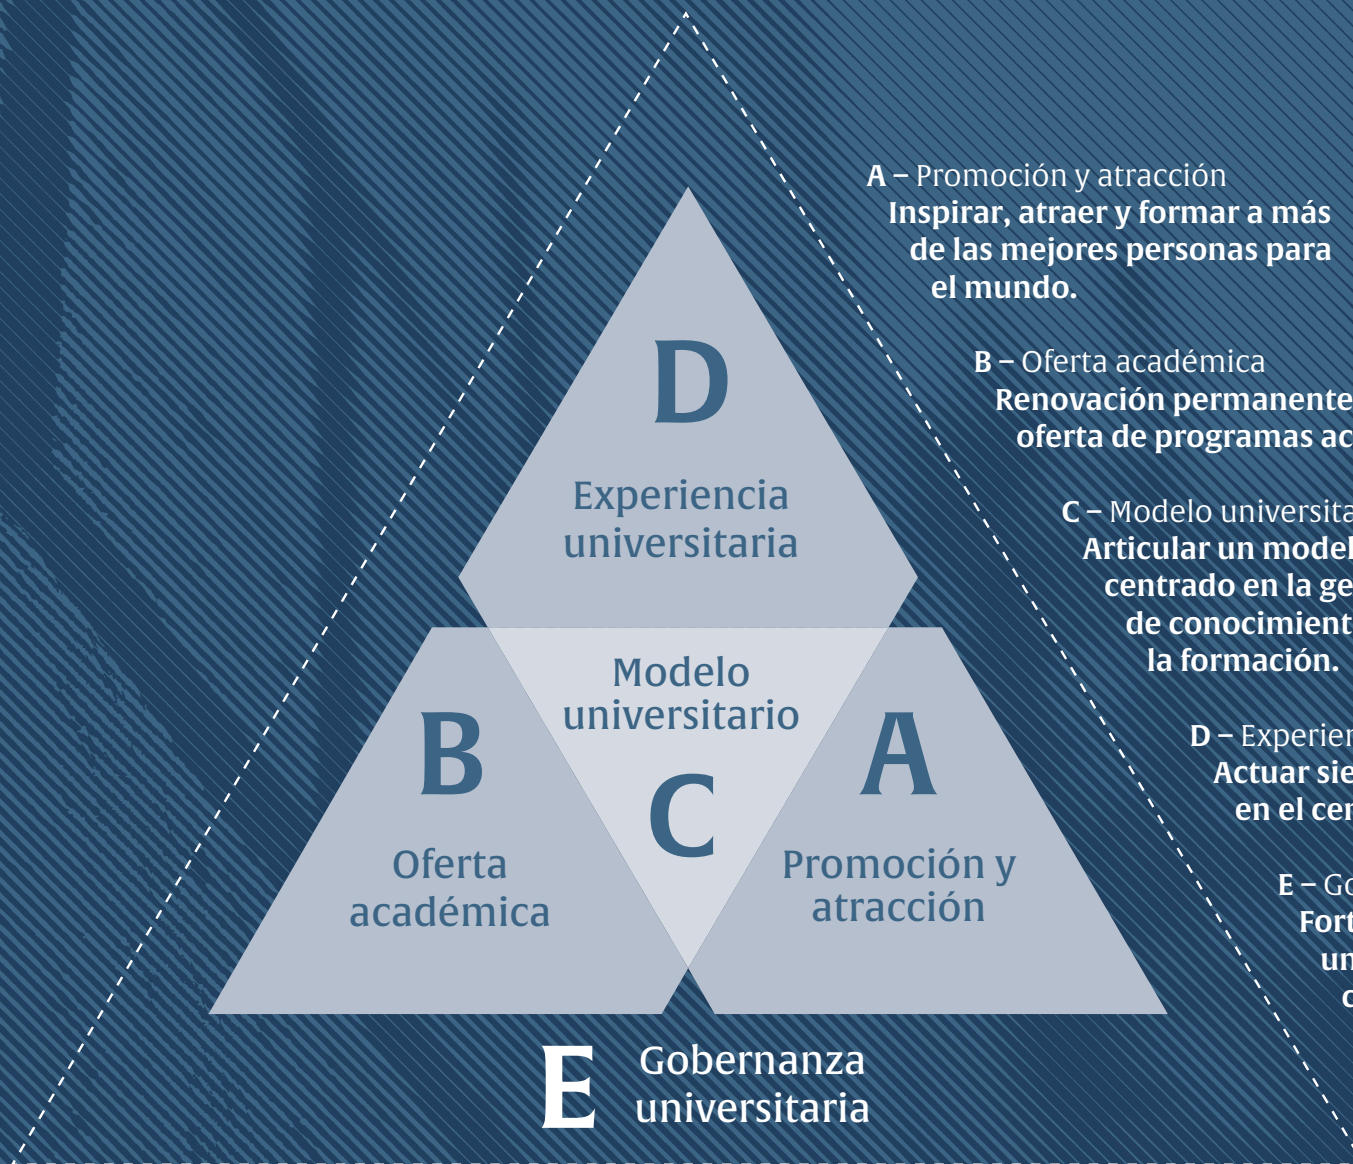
D

Experiencia universitaria

Modelo universitario

B

C

A

Oferta académica

Promoción y atracción

E Gobernanza universitaria

A – Promoción y atracción
Inspirar, atraer y formar a más de las mejores personas para el mundo.

B – Oferta académica
Renovación permanente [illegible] oferta de programas ac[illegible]

C – Modelo universita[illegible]
Articular un model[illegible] centrado en la ge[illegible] de conocimient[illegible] la formación.

D – Experien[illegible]
Actuar sie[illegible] en el cen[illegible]

E – Go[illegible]
Fort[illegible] un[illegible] c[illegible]